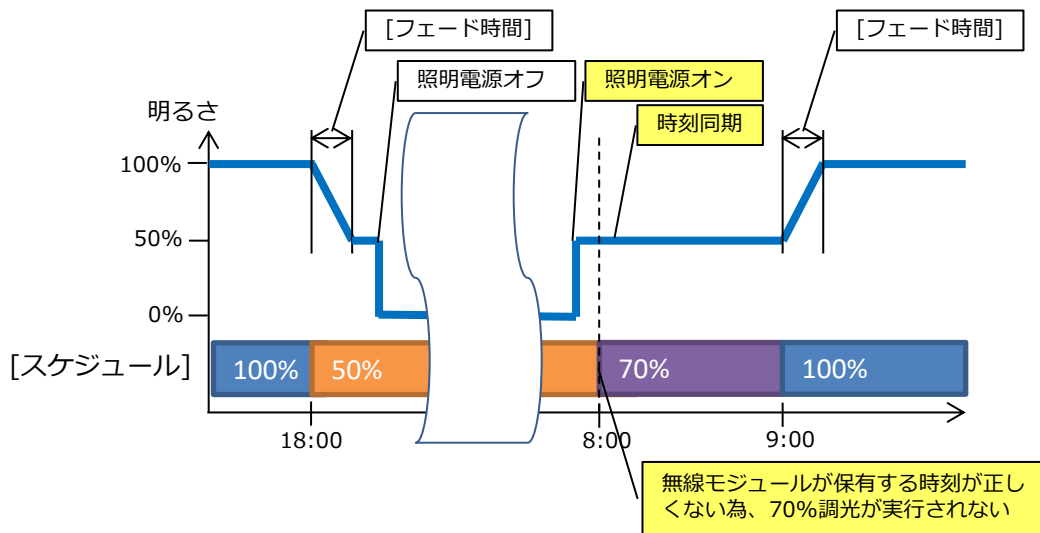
[フェード時間]

[フェード時間]

照明電源オフ

照明電源オン

時刻同期

明るさ

100%

50%

0%

[スケジュール]

100%

50%

70%

100%

18:00

8:00

9:00

無線モジュールが保有する時刻が正しくない為、70%調光が実行されない